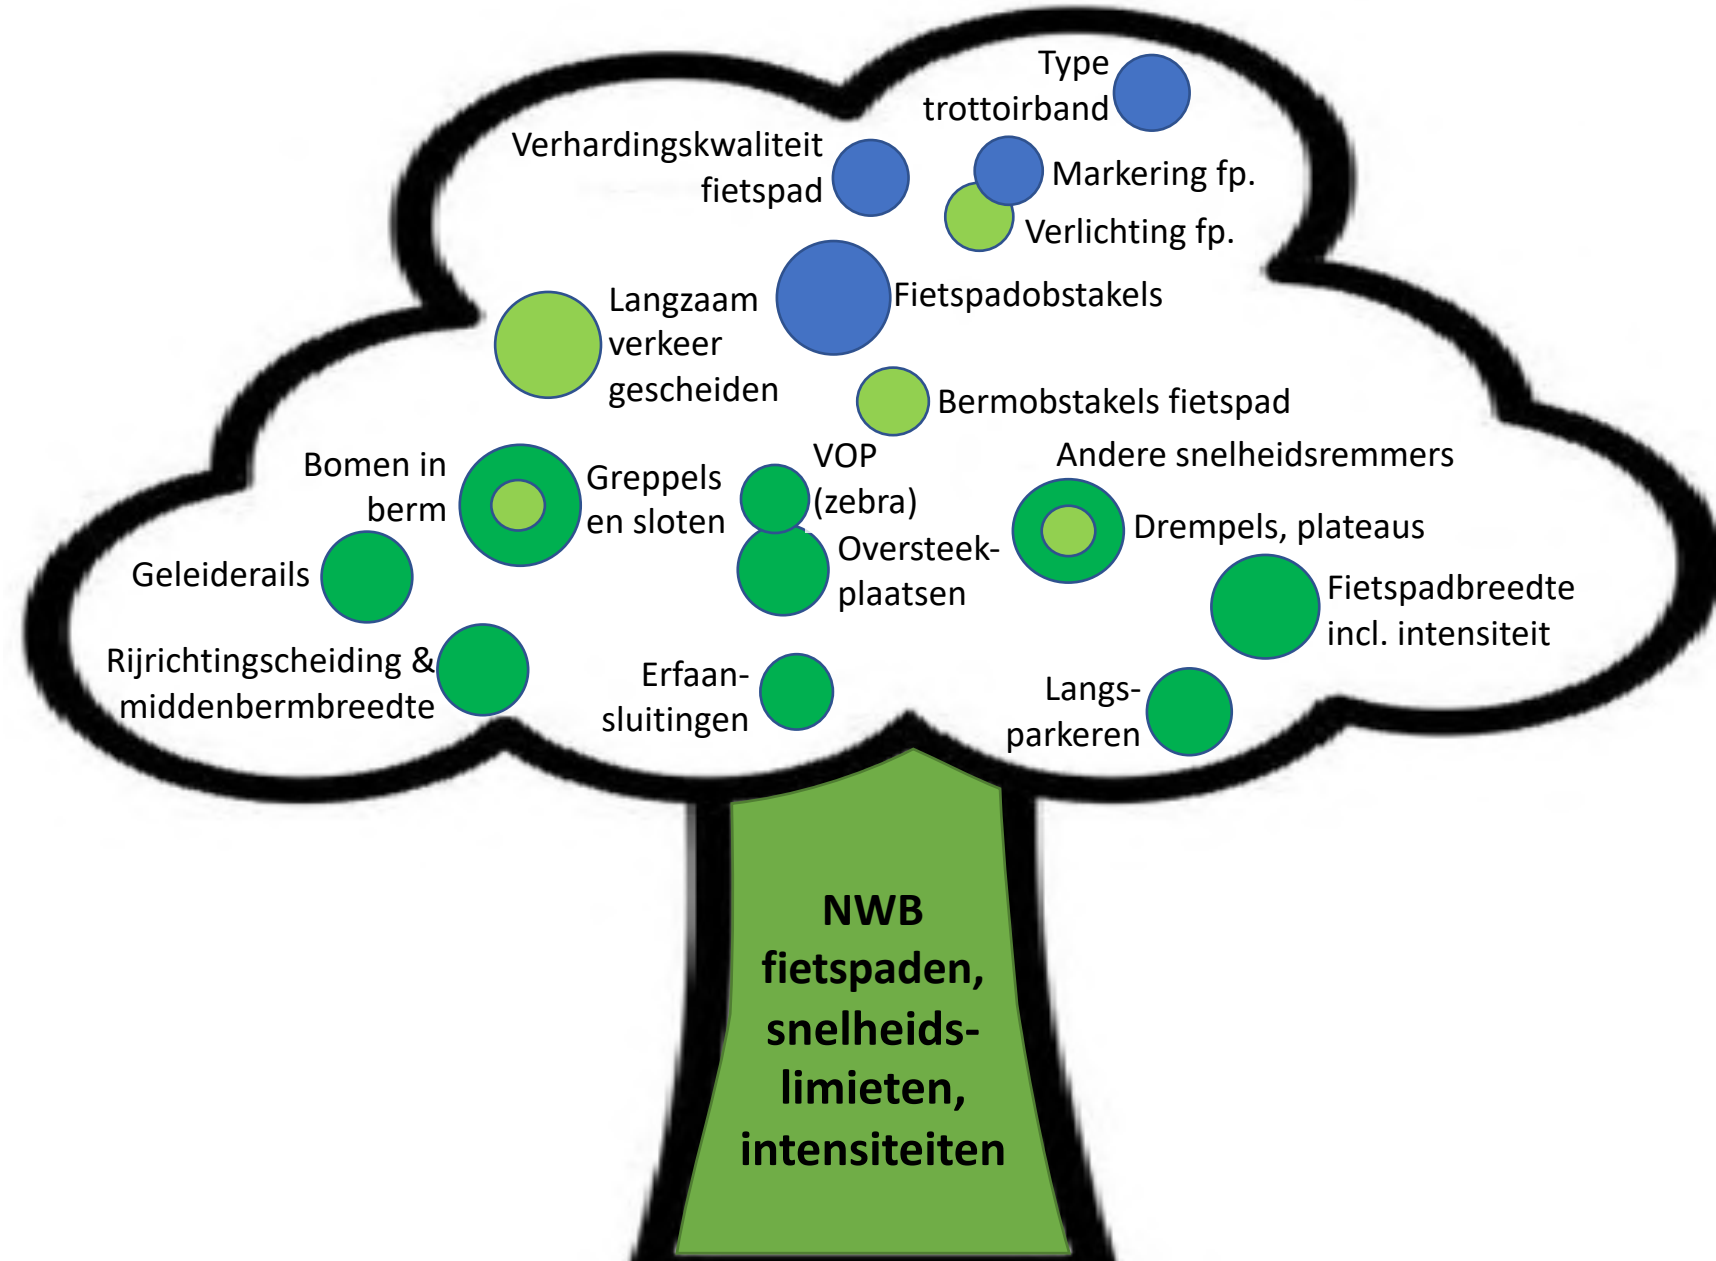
Type trottoirband

Verhardingskwaliteit fietspad

Markering fp.

Verlichting fp.

Langzaam verkeer gescheiden

Fietspadobstakels

Bermobstakels fietspad

Bomen in berm

Greppels en sloten

VOP (zebra)

Andere snelheidsremmers

Drempels, plateaus

Geleiderails

Oversteek-plaatsen

Fietspadbreedte incl. intensiteit

Rijrichtingscheiding & middenbermbreedte

Erfaan-sluitingen

Langs-parkeren

NWB fietspaden, snelheids-limieten, intensiteiten